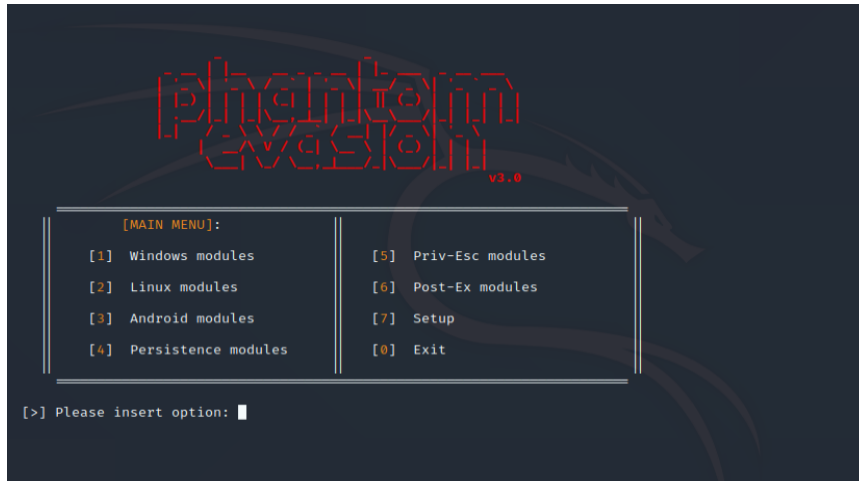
phantom
evasion
v3.0

[MAIN MENU]:

[1] Windows modules
[2] Linux modules
[3] Android modules
[4] Persistence modules

[5] Priv-Esc modules
[6] Post-Ex modules
[7] Setup
[0] Exit

[>] Please insert option: